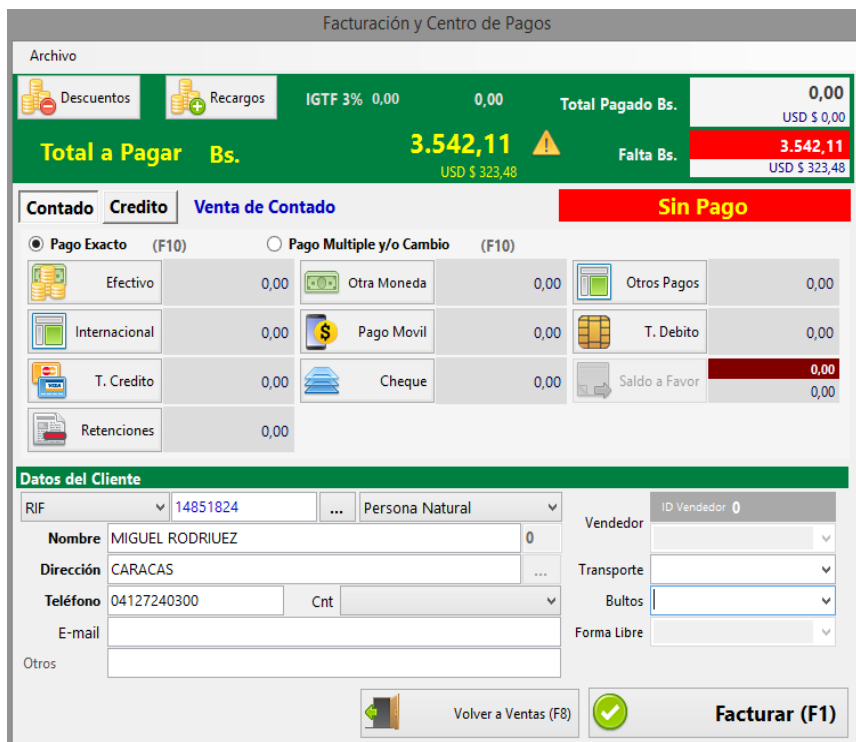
Facturación y Centro de Pagos

Archivo

Descuentos

Recargos

IGTF 3% 0,00

0,00

Total Pagado Bs.

0,00
USD $ 0,00

Total a Pagar Bs.

3.542,11
USD $ 323,48

Falta Bs.

3.542,11
USD $ 323,48

Contado

Credito

Venta de Contado

Sin Pago

Pago Exacto (F10)

Pago Multiple y/o Cambio (F10)

| | | | | | |
|---|---|---|---|---|---|
| Efectivo | 0,00 | Otra Moneda | 0,00 | Otros Pagos | 0,00 |
| Internacional | 0,00 | Pago Movil | 0,00 | T. Debito | 0,00 |
| T. Credito | 0,00 | Cheque | 0,00 | Saldo a Favor | 0,00 / 0,00 |
| Retenciones | 0,00 | | | | |

Datos del Cliente

RIF 14851824 ... Persona Natural

ID Vendedor 0

Vendedor

Nombre MIGUEL RODRIUEZ 0

Dirección CARACAS ...

Transporte

Teléfono 04127240300 Cnt

Bultos

E-mail

Forma Libre

Otros

Volver a Ventas (F8)

Facturar (F1)